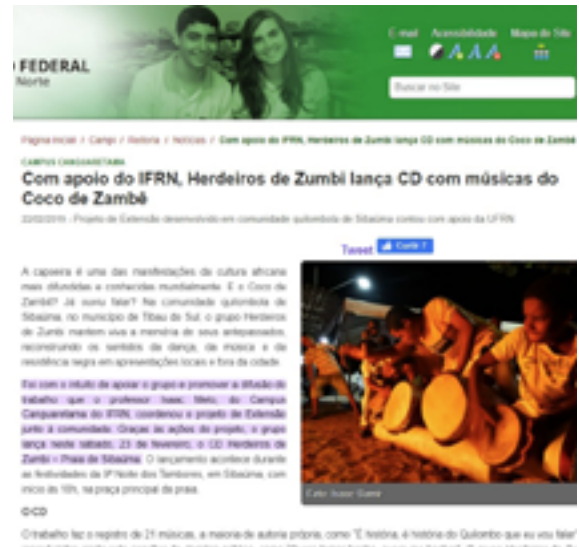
FEDERAL
Norte

E-mail Acessibilidade Mapa do Site

Buscar no Site

Página inicial / Campi / Reitoria / Notícias / Com apoio do IFRN, Herdeiros de Zumbi lança CD com músicas do Coco de Zambê

CAMPUS CANGUARETAMA

Com apoio do IFRN, Herdeiros de Zumbi lança CD com músicas do Coco de Zambê

22/02/2019 - Projeto de Extensão desenvolvido em comunidade quilombola de Sibaúma contou com apoio da UFRN

Tweet Curtir

A capoeira é uma das manifestações da cultura africana mais difundidas e conhecidas mundialmente. E o Coco de Zambê? Já ouviu falar? Na comunidade quilombola de Sibaúma, no município de Tibau do Sul, o grupo Herdeiros de Zumbi mantém viva a memória de seus antepassados, reconstruindo os sentidos da dança, da música e da resistência negra em apresentações locais e fora da cidade.

Foi com o intuito de apoiar o grupo e promover a difusão do trabalho que o professor Isaac Melo, do Campus Canguaretama do IFRN, coordenou o projeto de Extensão junto à comunidade. Graças às ações do projeto, o grupo lança neste sábado, 23 de fevereiro, o CD Herdeiros de Zumbi – Praia de Sibaúma. O lançamento acontece durante as festividades da 9ª Noite dos Tambores, em Sibaúma, com início às 19h, na praça principal da praia.

Foto: Isaac Sueur

O CD

O trabalho faz o registro de 21 músicas, a maioria de autoria própria, como "É história, é história do Quilombo que eu vou falar" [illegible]